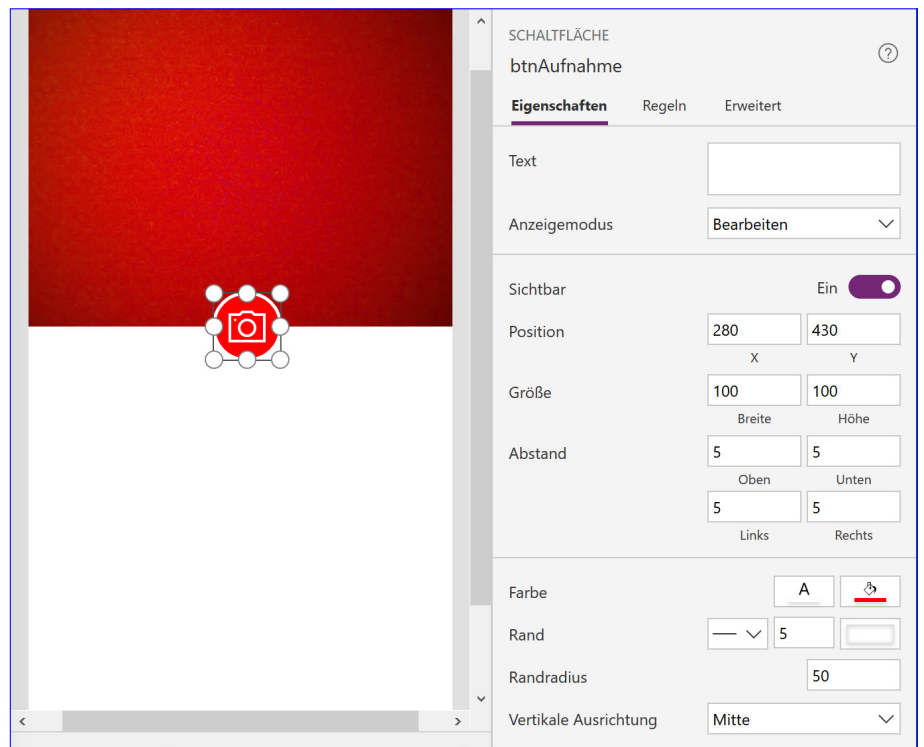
SCHALTFLÄCHE
btnAufnahme

Eigenschaften Regeln Erweitert

Text

Anzeigemodus Bearbeiten

Sichtbar Ein

Position 280 430
X Y

Größe 100 100
Breite Höhe

Abstand 5 5
Oben Unten
5 5
Links Rechts

Farbe A

Rand 5

Randradius 50

Vertikale Ausrichtung Mitte